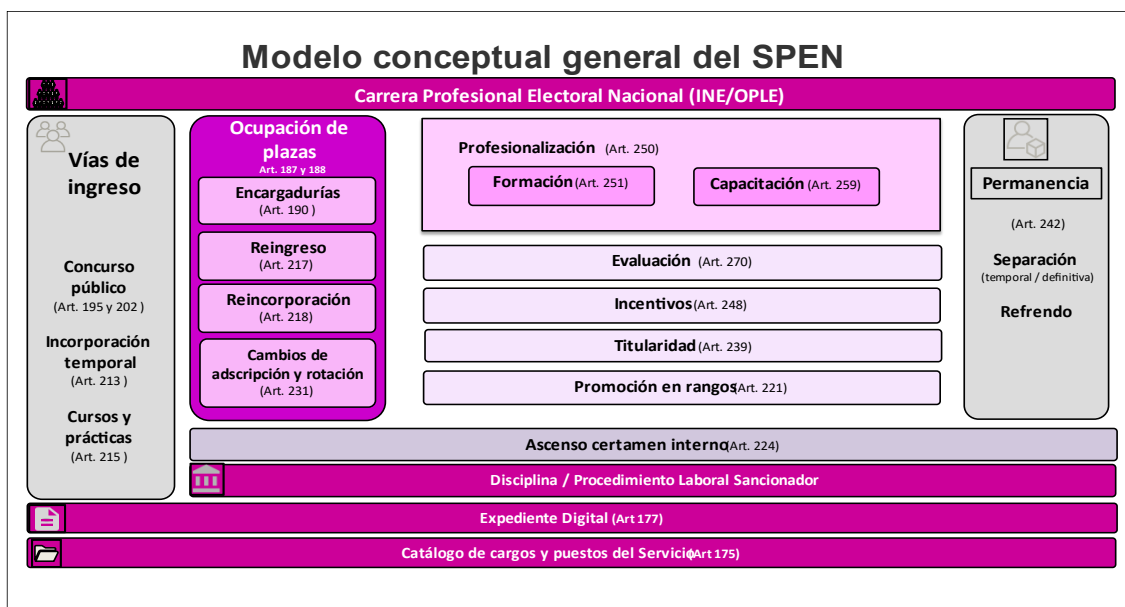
Modelo conceptual general del SPEN

Carrera Profesional Electoral Nacional (INE/OPLE)

Vías de ingreso

Concurso público
(Art. 195 y 202 )

Incorporación temporal
(Art. 213 )

Cursos y prácticas
(Art. 215 )

Ocupación de plazas
Art. 187 y 188

Encargadurías
(Art. 190 )

Reingreso
(Art. 217)

Reincorporación
(Art. 218)

Cambios de adscripción y rotación
(Art. 231)

Profesionalización (Art. 250)

Formación (Art. 251)

Capacitación (Art. 259)

Evaluación (Art. 270)

Incentivos (Art. 248)

Titularidad (Art. 239)

Promoción en rangos (Art. 221)

Permanencia

(Art. 242)

Separación
(temporal / definitiva)

Refrendo

Ascenso certamen interno (Art. 224)

Disciplina / Procedimiento Laboral Sancionador

Expediente Digital (Art 177)

Catálogo de cargos y puestos del Servicio (Art 175)